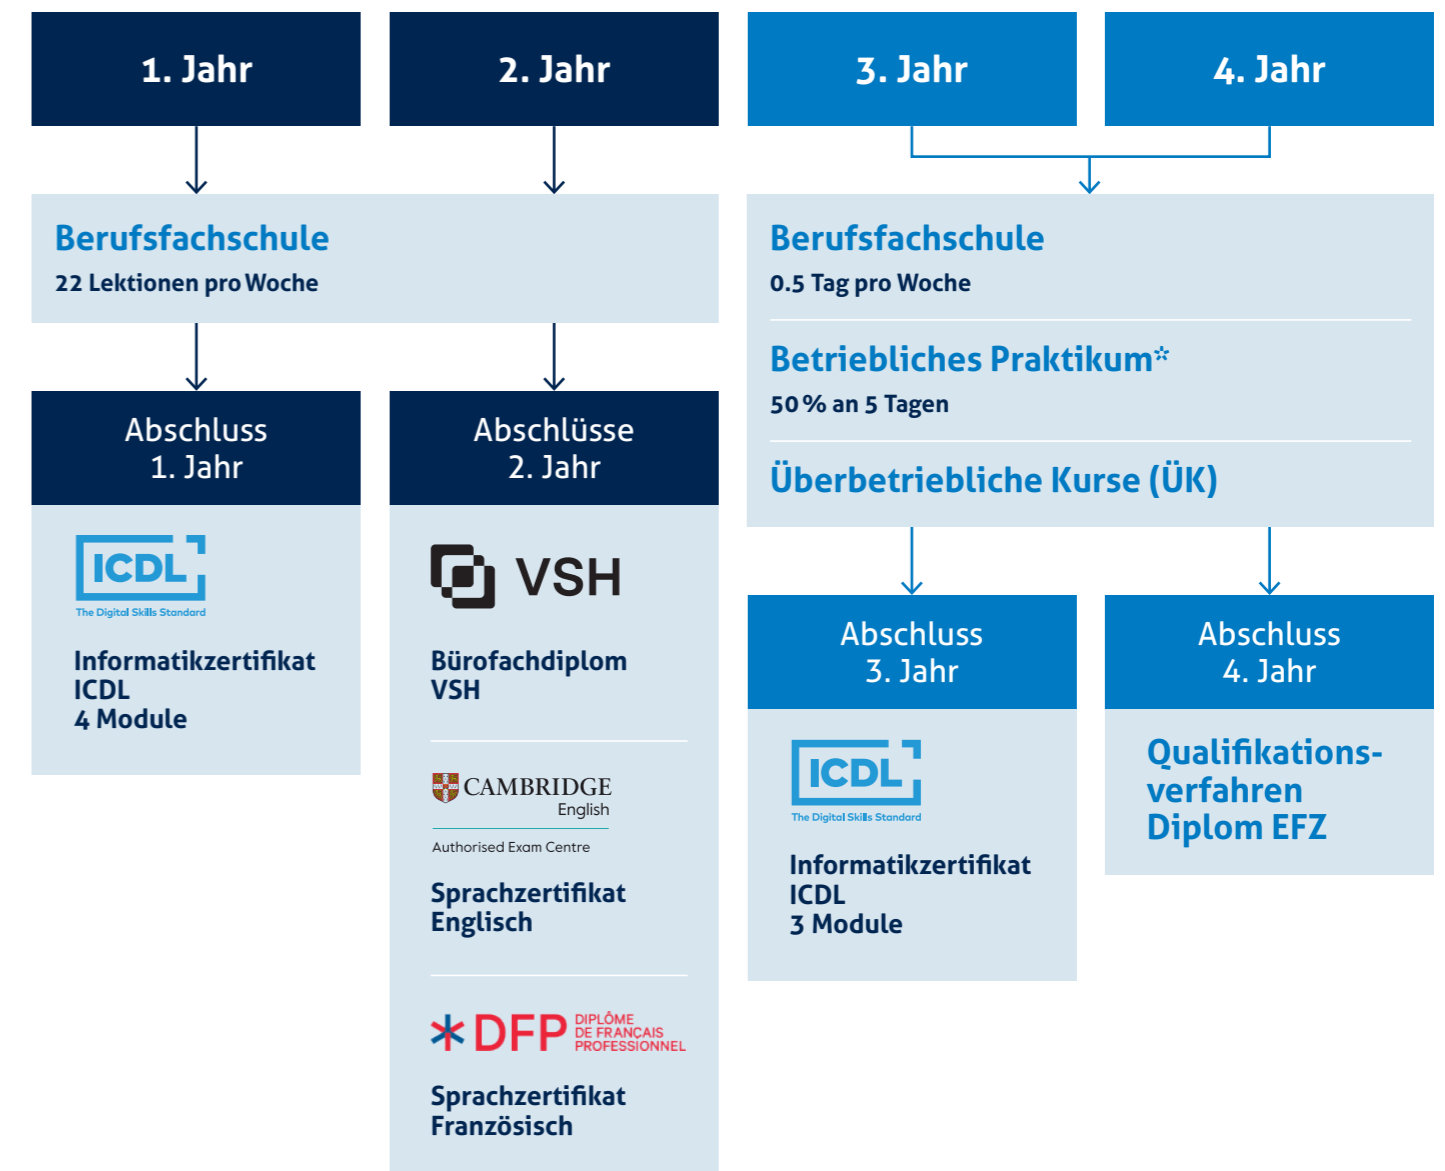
1. Jahr

2. Jahr

3. Jahr

4. Jahr

Berufsfachschule
22 Lektionen pro Woche

Berufsfachschule
0.5 Tag pro Woche

Betriebliches Praktikum*
50 % an 5 Tagen

Überbetriebliche Kurse (ÜK)

Abschluss
1. Jahr

ICDL
The Digital Skills Standard

Informatikzertifikat
ICDL
4 Module

Abschlüsse
2. Jahr

VSH

Bürofachdiplom
VSH

CAMBRIDGE
English
Authorised Exam Centre

Sprachzertifikat
Englisch

DFP DIPLÔME DE FRANÇAIS PROFESSIONNEL

Sprachzertifikat
Französisch

Abschluss
3. Jahr

ICDL
The Digital Skills Standard

Informatikzertifikat
ICDL
3 Module

Abschluss
4. Jahr

Qualifikationsverfahren
Diplom EFZ